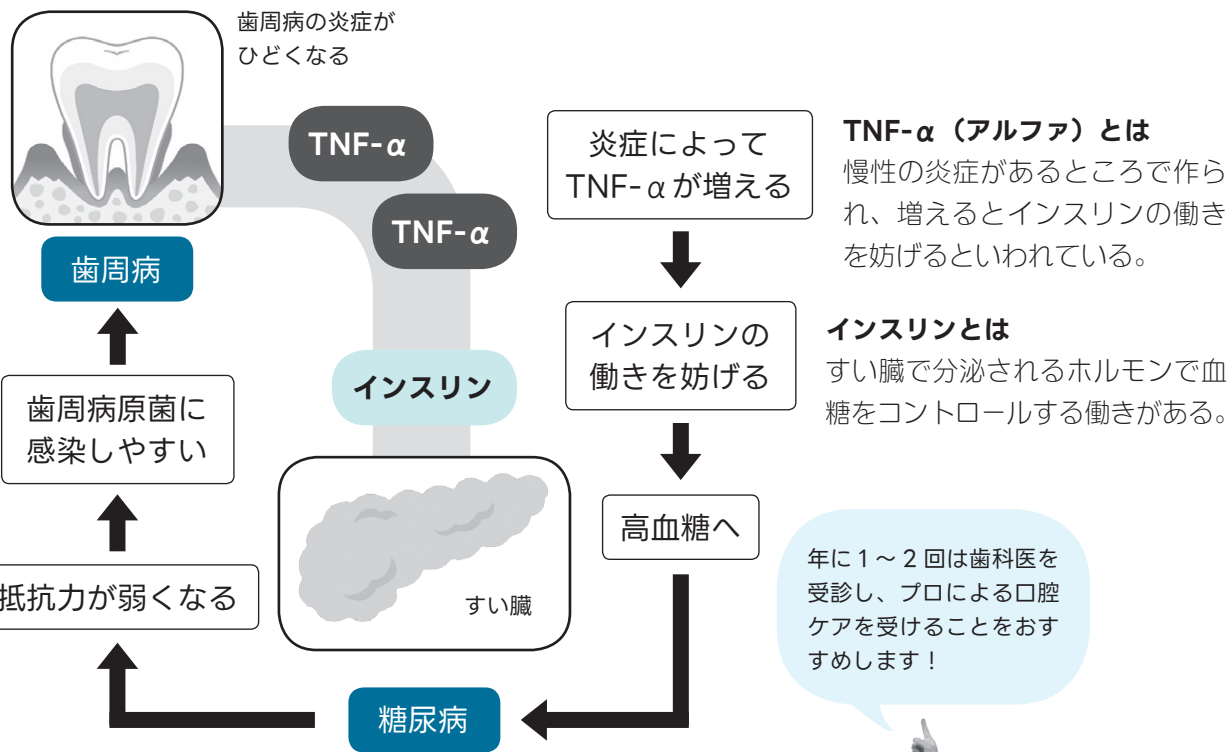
歯周病の炎症がひどくなる

TNF-α

TNF-α

炎症によって TNF-αが増える

TNF-α（アルファ）とは
慢性の炎症があるところで作られ、増えるとインスリンの働きを妨げるといわれている。

歯周病

インスリンの働きを妨げる

インスリンとは
すい臓で分泌されるホルモンで血糖をコントロールする働きがある。

インスリン

歯周病原菌に感染しやすい

高血糖へ

年に１～２回は歯科医を受診し、プロによる口腔ケアを受けることをおすすめします！

抵抗力が弱くなる

すい臓

糖尿病